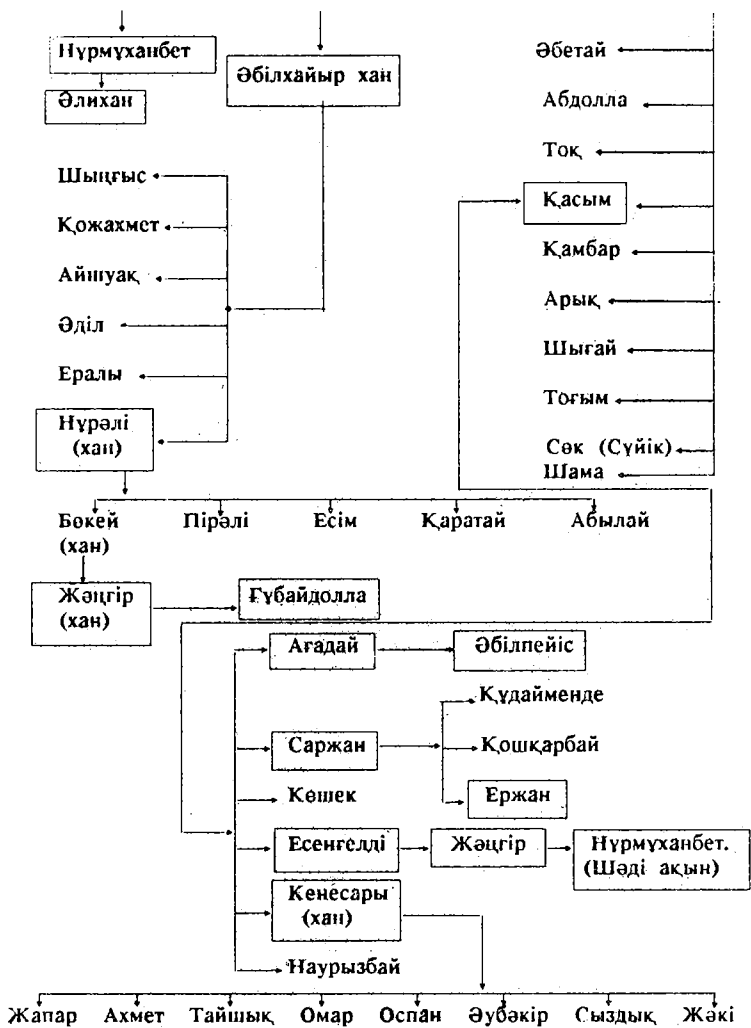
Нүрмұханбет

Әлихан

Әбілхайыр хан

Әбетай

Абдолла

Тоқ

Қасым

Қамбар

Арық

Шығай

Тоғым

Сөк (Сүйік)

Шама

Шыңғыс

Қожахмет

Айшуақ

Әділ

Ералы

Нұрәлі (хан)

Бөкей (хан)

Пірәлі

Есім

Қаратай

Абылай

Жәңгір (хан)

Ғұбайдолла

Ағадай

Әбілпейіс

Құдайменде

Саржан

Қошқарбай

Көшек

Ержан

Есенгелді

Жәңгір

Нүрмұханбет. (Шәді ақын)

Кенесары (хан)

Наурызбай

Жапар Ахмет Тайшық Омар Оспан Әубәкір Сыздық Жәкі